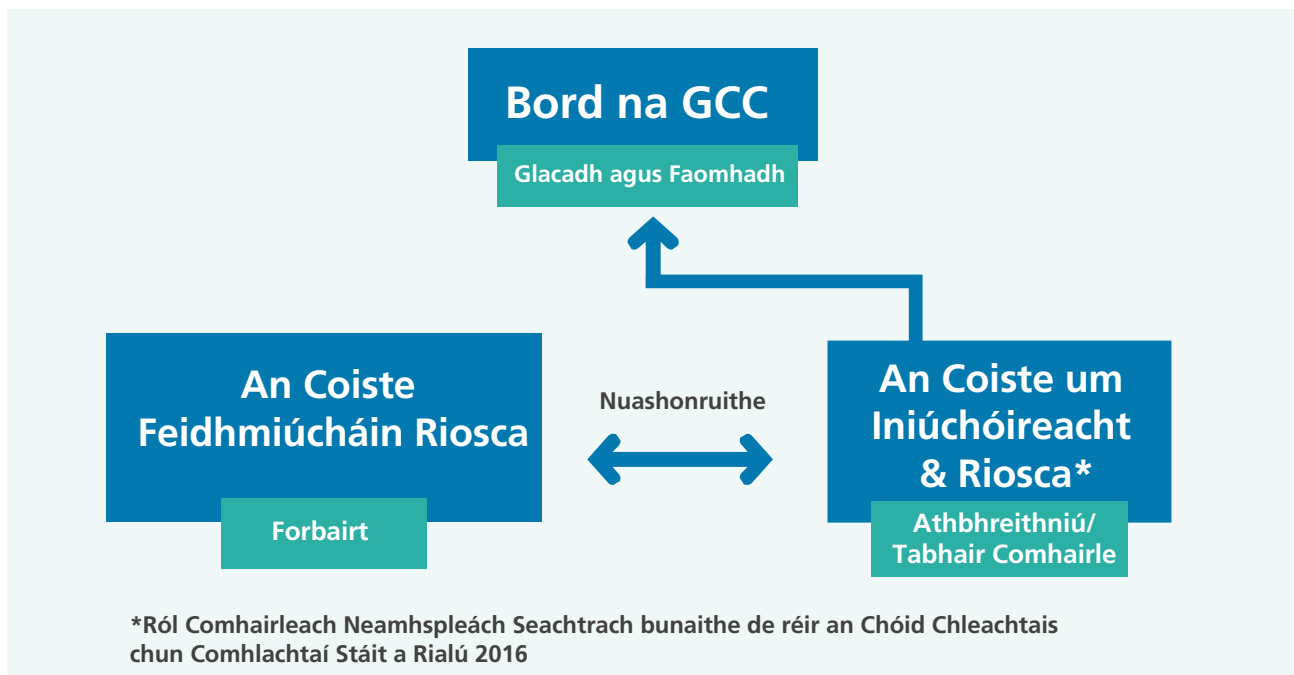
Bord na GCC

Glacadh agus Faomhadh

An Coiste Feidhmiúcháin Riosca

Forbairt

Nuashonruithe

An Coiste um Iniúchóireacht & Riosca*

Athbhreithniú/ Tabhair Comhairle

*Ról Comhairleach Neamhspleách Seachtrach bunaithe de réir an Chóid Chleachtais chun Comhlachtaí Stáit a Rialú 2016